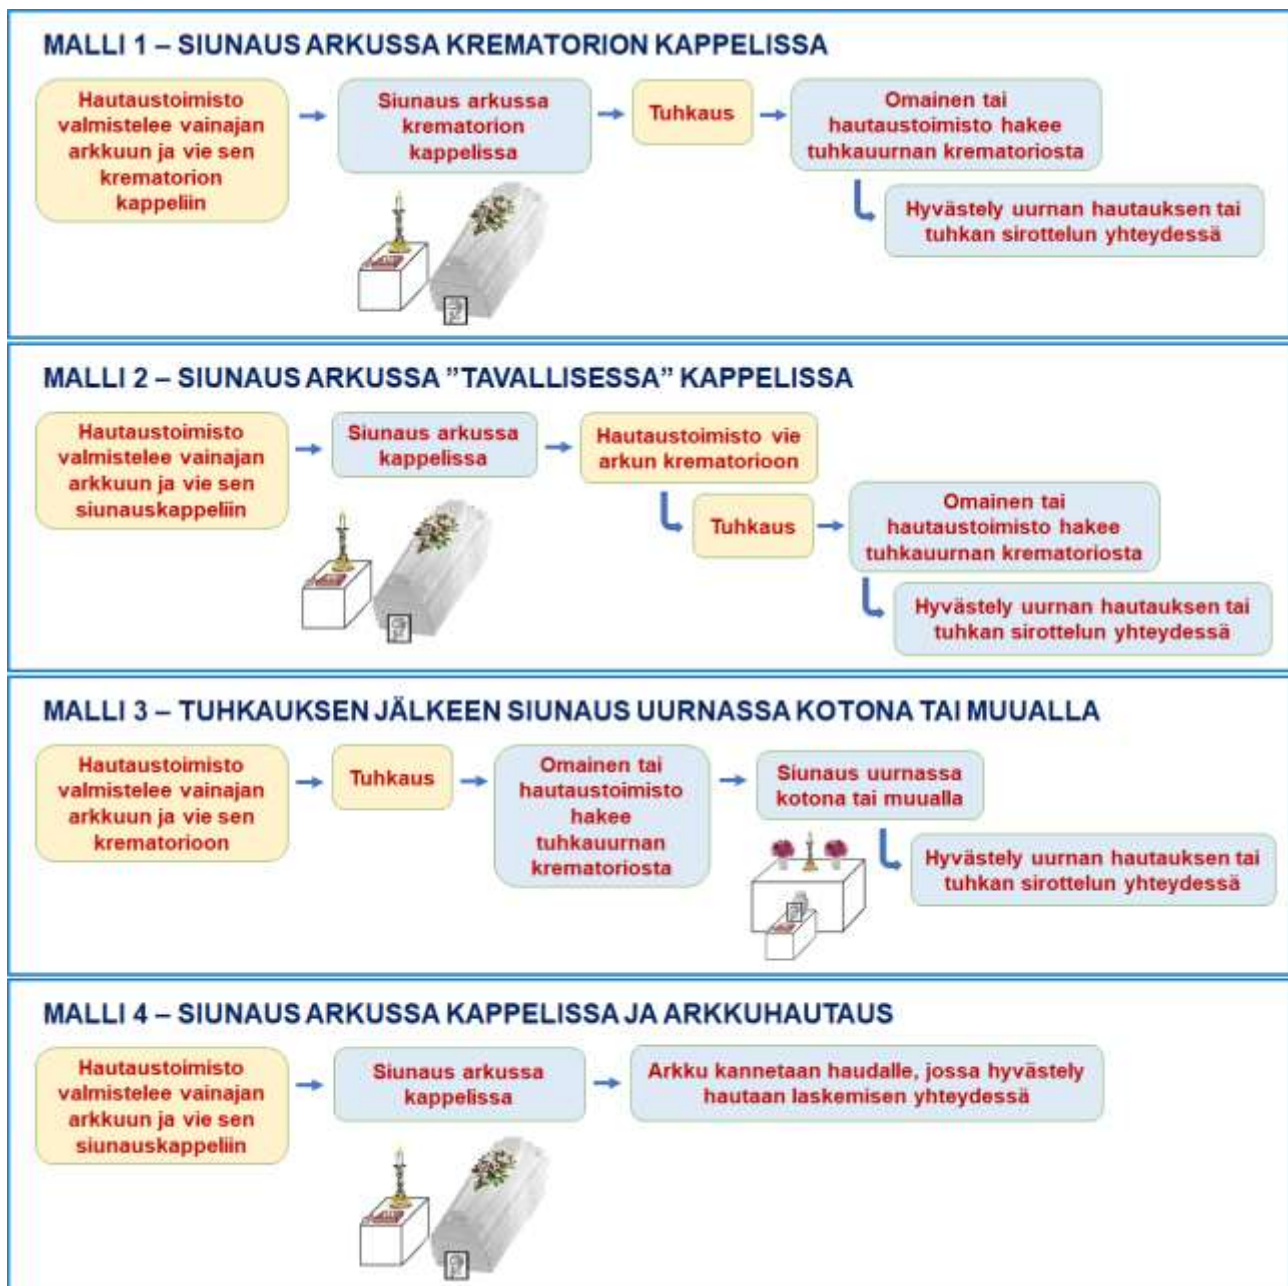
MALLI 1 – SIUNAUS ARKUSSA KREMATORION KAPPELISSA

Hautaustoimisto valmistelee vainajan arkkuun ja vie sen krematorion kappeliin

Siunaus arkussa krematorion kappelissa

Tuhkaus

Omainen tai hautaustoimisto hakee tuhkauurnan krematoriosta

Hyvästely uurnan hautauksen tai tuhkan sirottelun yhteydessä

MALLI 2 – SIUNAUS ARKUSSA "TAVALLISESSA" KAPPELISSA

Hautaustoimisto valmistelee vainajan arkkuun ja vie sen siunauskappeliin

Siunaus arkussa kappelissa

Hautaustoimisto vie arkun krematorioon

Tuhkaus

Omainen tai hautaustoimisto hakee tuhkauurnan krematoriosta

Hyvästely uurnan hautauksen tai tuhkan sirottelun yhteydessä

MALLI 3 – TUHKAUKSEN JÄLKEEN SIUNAUS UURNASSA KOTONA TAI MUUALLA

Hautaustoimisto valmistelee vainajan arkkuun ja vie sen krematorioon

Tuhkaus

Omainen tai hautaustoimisto hakee tuhkauurnan krematoriosta

Siunaus uurnassa kotona tai muualla

Hyvästely uurnan hautauksen tai tuhkan sirottelun yhteydessä

MALLI 4 – SIUNAUS ARKUSSA KAPPELISSA JA ARKKUHAUTAUS

Hautaustoimisto valmistelee vainajan arkkuun ja vie sen siunauskappeliin

Siunaus arkussa kappelissa

Arkku kannetaan haudalle, jossa hyvästely hautaan laskemisen yhteydessä